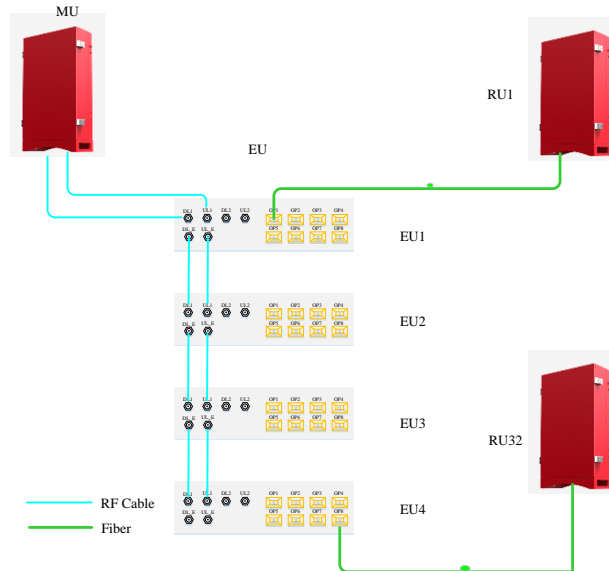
MU

RU1

EU

DL1 UL1 DL2 UL2
DL_E UL_E
OP1 OP2 OP3 OP4
OP5 OP6 OP7 OP8

EU1

DL1 UL1 DL2 UL2
DL_E UL_E
OP1 OP2 OP3 OP4
OP5 OP6 OP7 OP8

EU2

DL1 UL1 DL2 UL2
DL_E UL_E
OP1 OP2 OP3 OP4
OP5 OP6 OP7 OP8

EU3

RU32

DL1 UL1 DL2 UL2
DL_E UL_E
OP1 OP2 OP3 OP4
OP5 OP6 OP7 OP8

EU4

RF Cable

Fiber